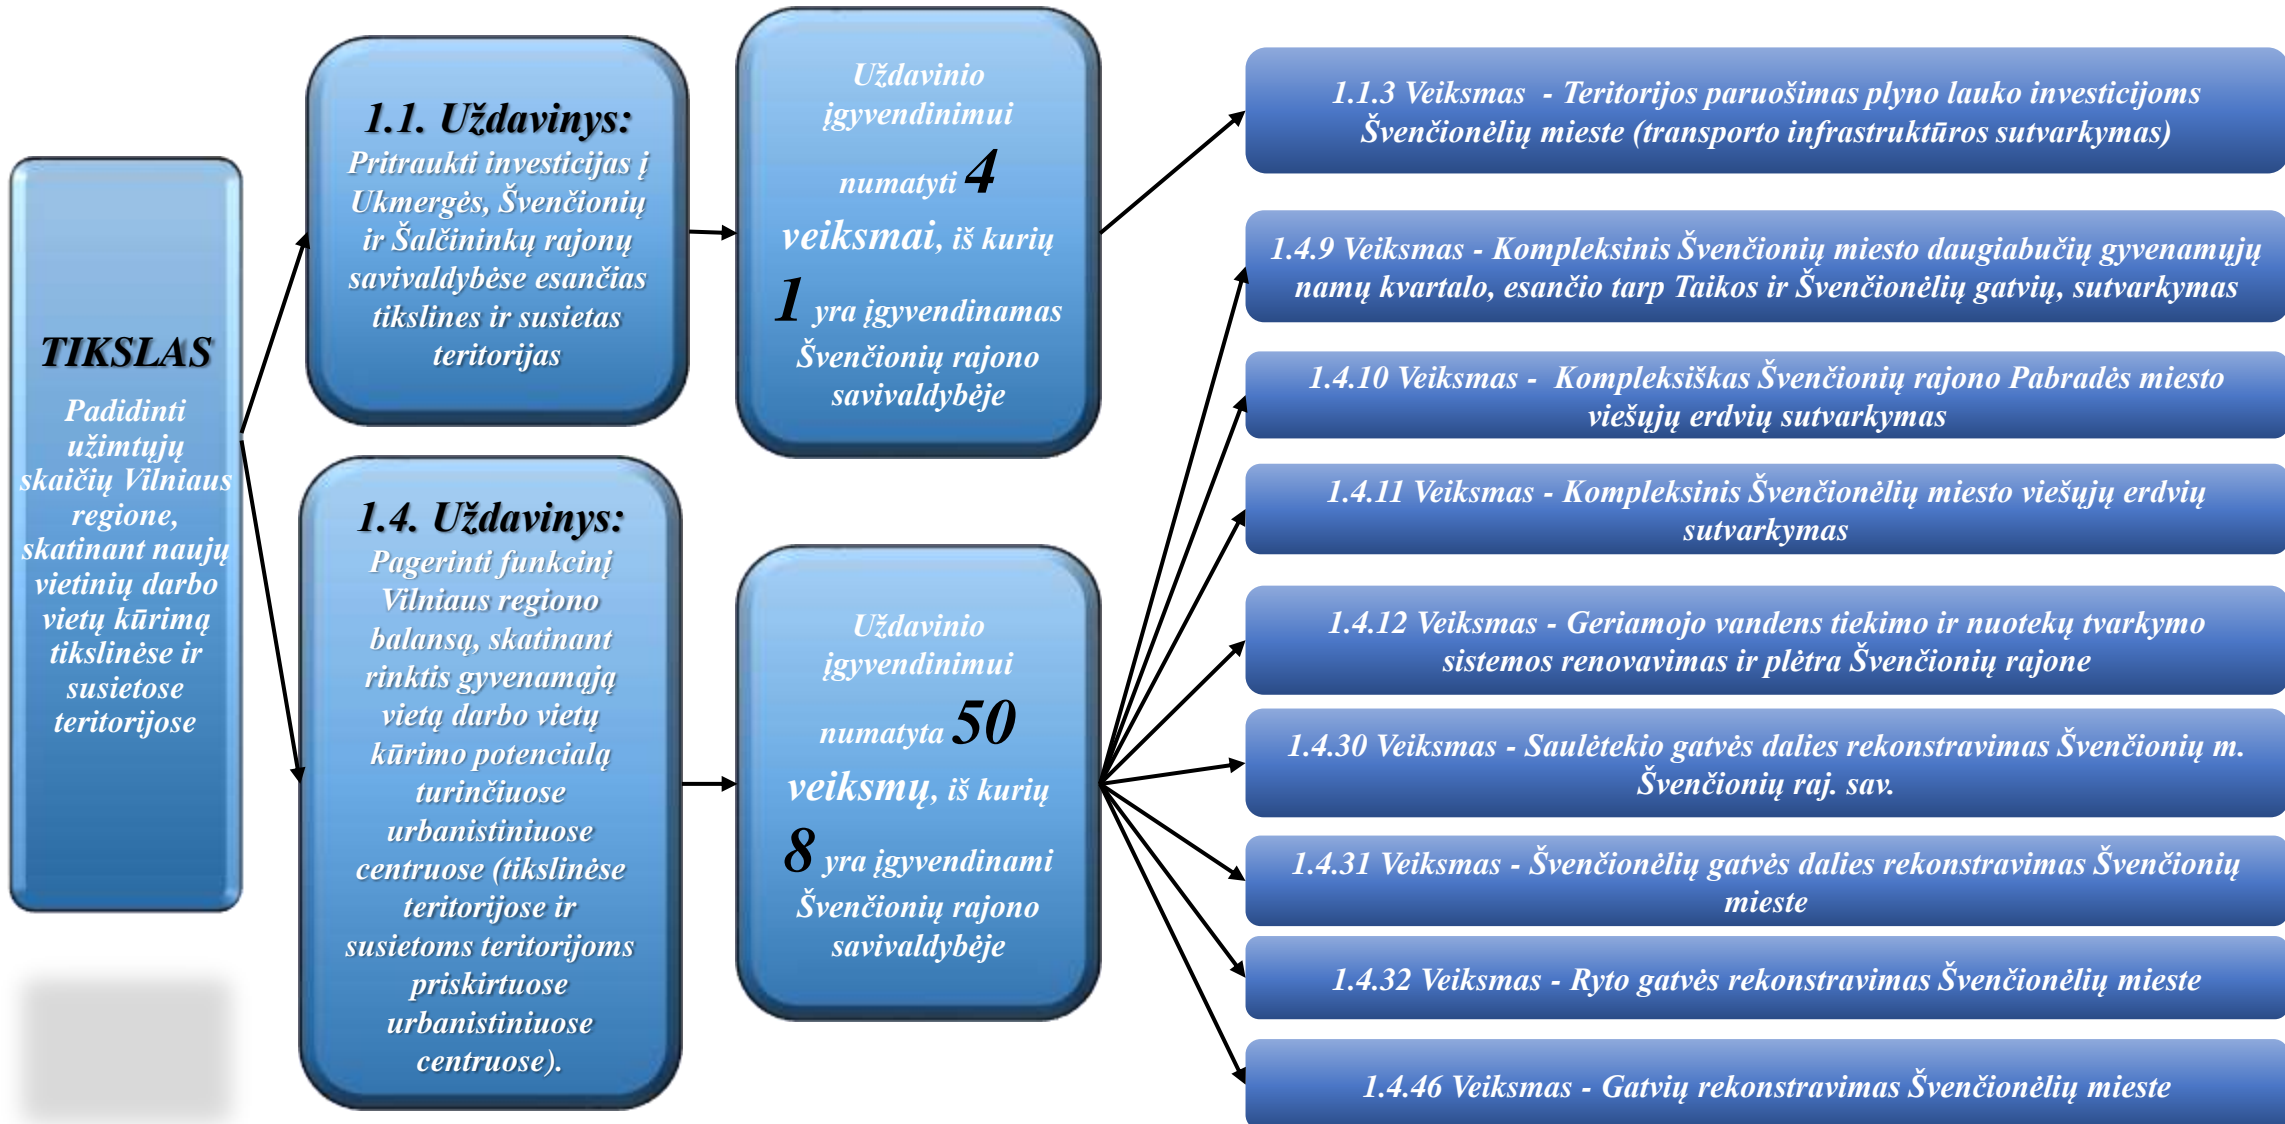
TIKSLAS

Padidinti užimtųjų skaičių Vilniaus regione, skatinant naujų vietinių darbo vietų kūrimą tikslinėse ir susietose teritorijose

1.1. Uždavinys:
Pritraukti investicijas į Ukmergės, Švenčionių ir Šalčininkų rajonų savivaldybėse esančias tikslines ir susietas teritorijas

Uždavinio įgyvendinimui numatyti 4 veiksmai, iš kurių 1 yra įgyvendinamas Švenčionių rajono savivaldybėje

1.1.3 Veiksmas - Teritorijos paruošimas plyno lauko investicijoms Švenčionėlių mieste (transporto infrastruktūros sutvarkymas)

1.4. Uždavinys:
Pagerinti funkcinį Vilniaus regiono balansą, skatinant rinktis gyvenamąją vietą darbo vietų kūrimo potencialą turinčiuose urbanistiniuose centruose (tikslinėse teritorijose ir susietoms teritorijoms priskirtuose urbanistiniuose centruose).

Uždavinio įgyvendinimui numatyta 50 veiksmų, iš kurių 8 yra įgyvendinami Švenčionių rajono savivaldybėje

1.4.9 Veiksmas - Kompleksinis Švenčionių miesto daugiabučių gyvenamųjų namų kvartalo, esančio tarp Taikos ir Švenčionėlių gatvių, sutvarkymas

1.4.10 Veiksmas - Kompleksiškas Švenčionių rajono Pabradės miesto viešųjų erdvių sutvarkymas

1.4.11 Veiksmas - Kompleksinis Švenčionėlių miesto viešųjų erdvių sutvarkymas

1.4.12 Veiksmas - Geriamojo vandens tiekimo ir nuotekų tvarkymo sistemos renovavimas ir plėtra Švenčionių rajone

1.4.30 Veiksmas - Saulėtekio gatvės dalies rekonstravimas Švenčionių m. Švenčionių raj. sav.

1.4.31 Veiksmas - Švenčionėlių gatvės dalies rekonstravimas Švenčionių mieste

1.4.32 Veiksmas - Ryto gatvės rekonstravimas Švenčionėlių mieste

1.4.46 Veiksmas - Gatvių rekonstravimas Švenčionėlių mieste